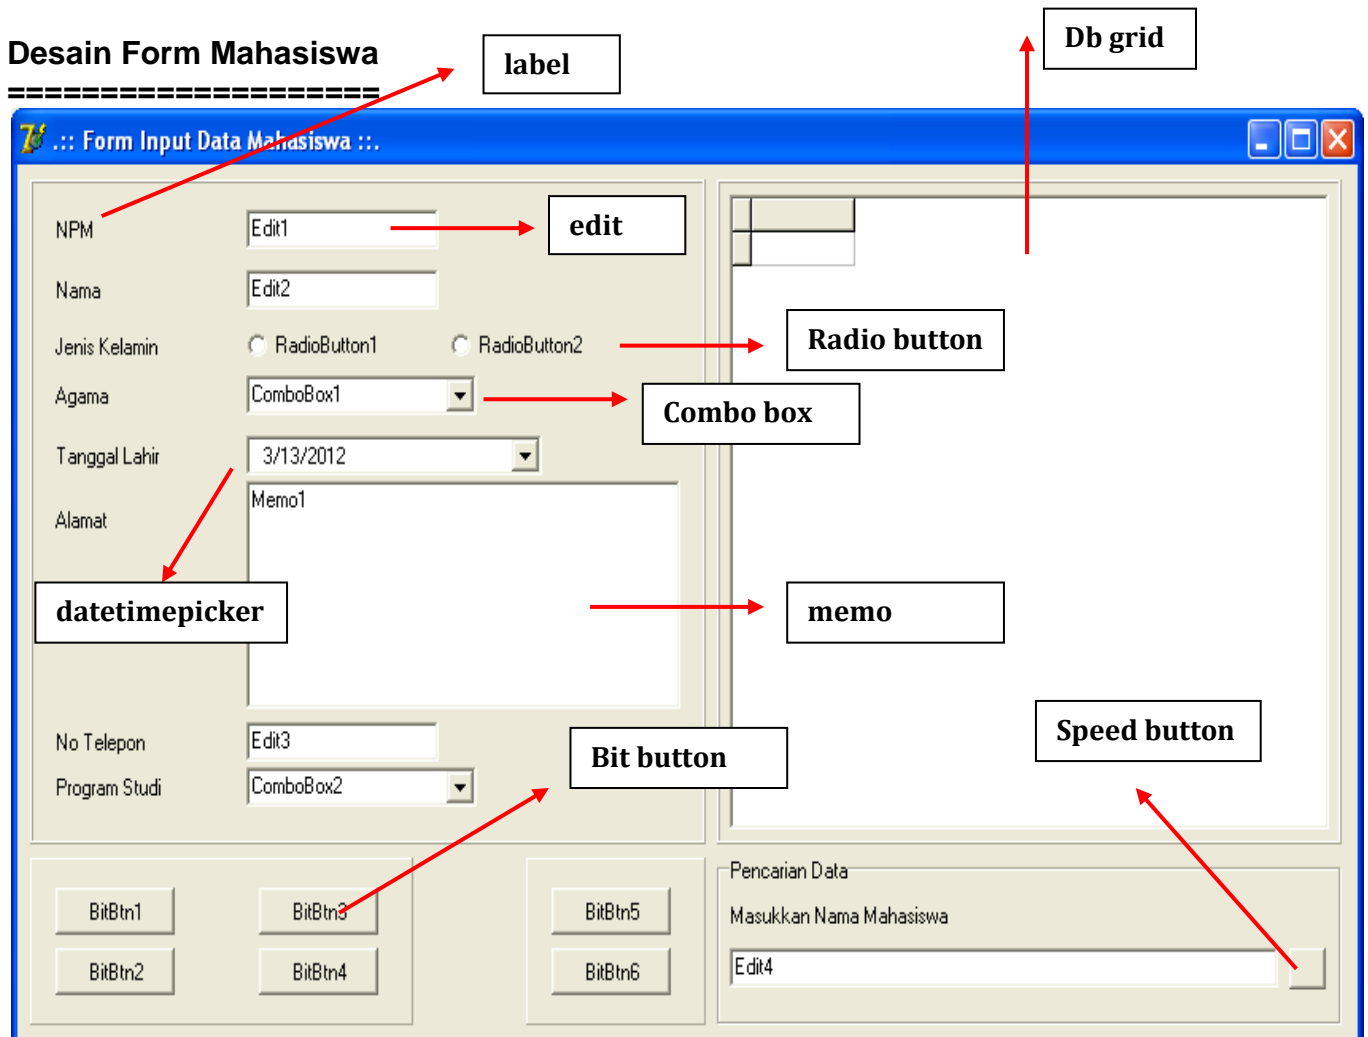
Desain Form Mahasiswa
====================

label

Db grid

.:: Form Input Data Mahasiswa ::.

NPM
Edit1
edit

Nama
Edit2

Jenis Kelamin
RadioButton1
RadioButton2
Radio button

Agama
ComboBox1
Combo box

Tanggal Lahir
3/13/2012

Alamat
Memo1

datetimepicker

memo

No Telepon
Edit3

Program Studi
ComboBox2

Bit button

Speed button

BitBtn1
BitBtn3
BitBtn2
BitBtn4
BitBtn5
BitBtn6

Pencarian Data
Masukkan Nama Mahasiswa
Edit4